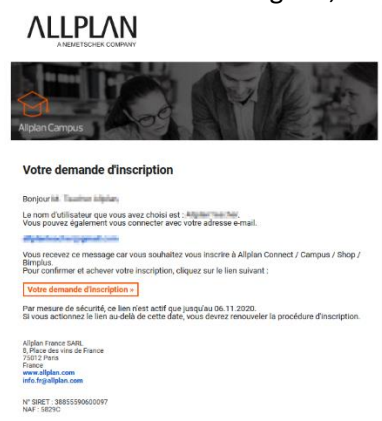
ALLPLAN
A NEMETSCHEK COMPANY

Allplan Campus

Votre demande d'inscription

Bonjour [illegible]

Le nom d'utilisateur que vous avez choisi est : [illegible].
Vous pouvez également vous connecter avec votre adresse e-mail.

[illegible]

Vous recevez ce message car vous souhaitez vous inscrire à Allplan Connect / Campus / Shop / Bimplus.
Pour confirmer et achever votre inscription, cliquez sur le lien suivant :

Votre demande d'inscription »

Par mesure de sécurité, ce lien n'est actif que jusqu'au 06.11.2020.
Si vous actionnez le lien au-delà de cette date, vous devrez renouveler la procédure d'inscription.

Allplan France SARL
8, Place des vins de France
75012 Paris
France
www.allplan.com
info.fr@allplan.com

N° SIRET : 38855590600097
NAF : 5829C